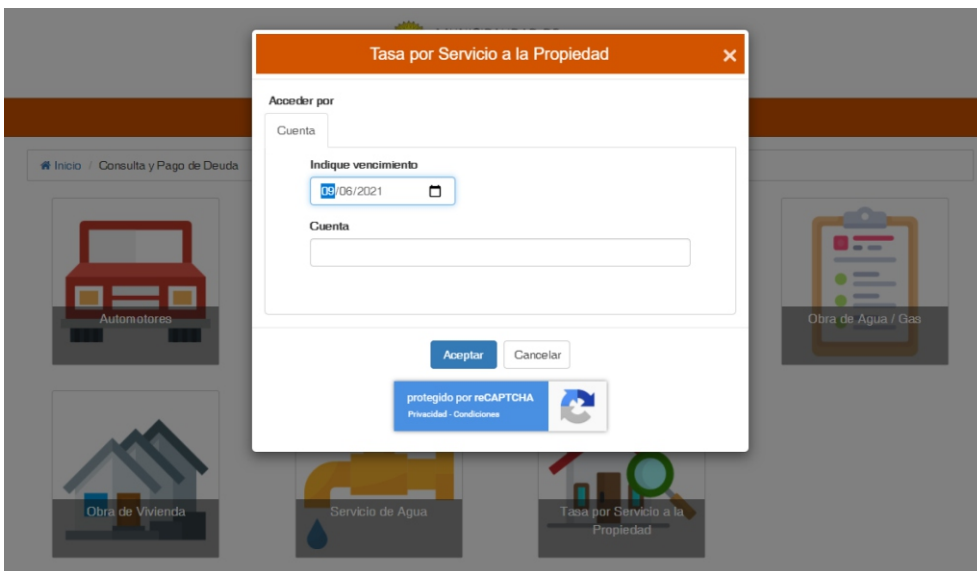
Tasa por Servicio a la Propiedad ×

Acceder por

Cuenta

Indique vencimiento

09/06/2021

Cuenta

Aceptar Cancelar

protegido por reCAPTCHA
Privacidad - Condiciones

Inicio / Consulta y Pago de Deuda

Automotores

Obra de Agua / Gas

Obra de Vivienda

Servicio de Agua

Tasa por Servicio a la Propiedad